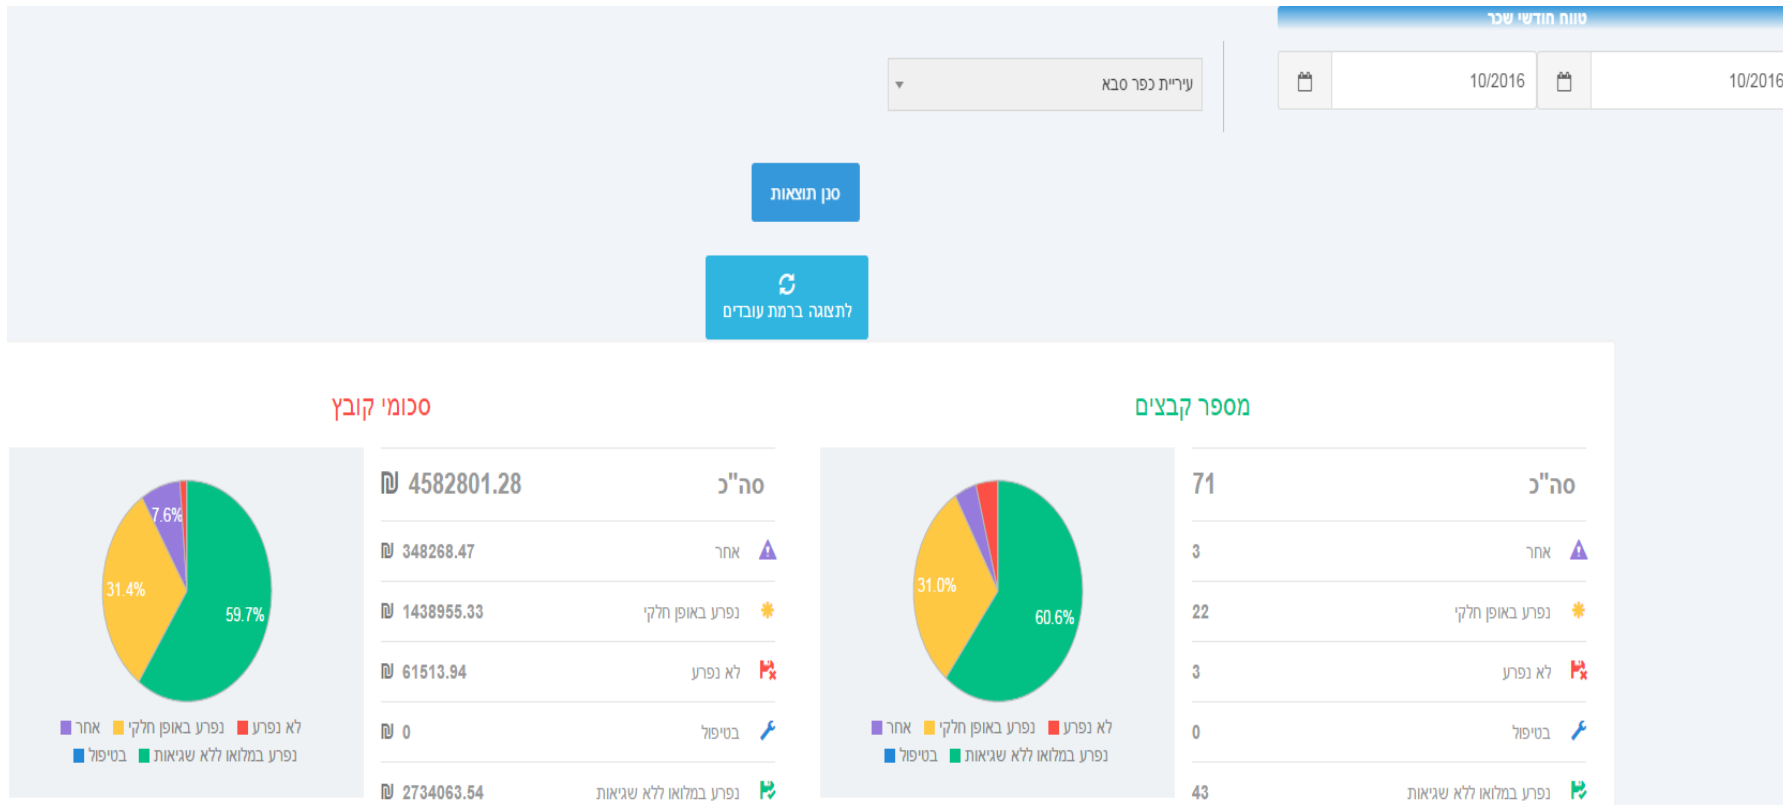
טווח חודשי שכר

10/2016

10/2016

עיריית כפר סבא

סנן תוצאות

לתצוגה ברמת עובדים

מספר קבצים

| סה"כ | 71 |
|---|---|
| אחר | 3 |
| נפרע באופן חלקי | 22 |
| לא נפרע | 3 |
| בטיפול | 0 |
| נפרע במלואו ללא שגיאות | 43 |

31.0%
60.6%

לא נפרע נפרע באופן חלקי אחר
נפרע במלואו ללא שגיאות בטיפול

סכומי קובץ

| סה"כ | ₪ 4582801.28 |
|---|---|
| אחר | ₪ 348268.47 |
| נפרע באופן חלקי | ₪ 1438955.33 |
| לא נפרע | ₪ 61513.94 |
| בטיפול | ₪ 0 |
| נפרע במלואו ללא שגיאות | ₪ 2734063.54 |

7.6%
31.4%
59.7%

לא נפרע נפרע באופן חלקי אחר
נפרע במלואו ללא שגיאות בטיפול